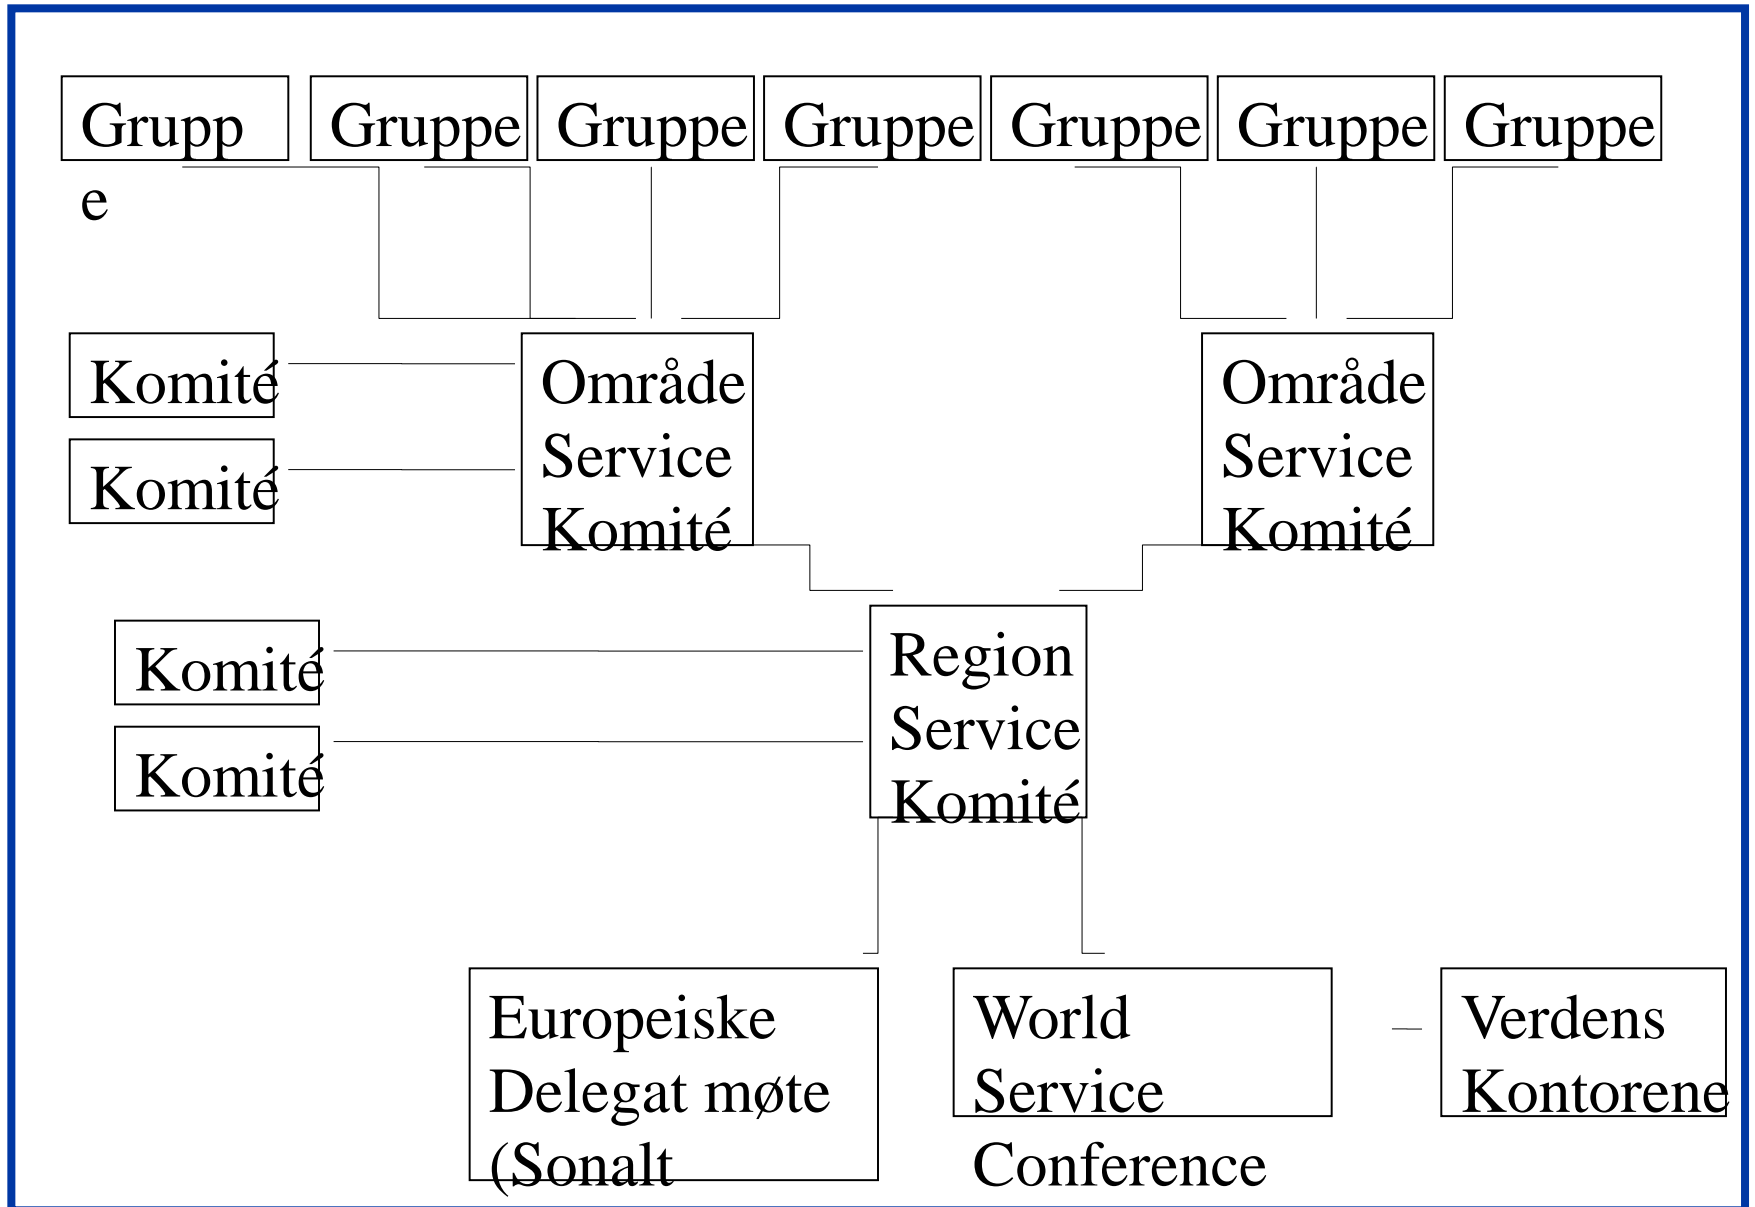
Grupp e

Gruppe

Gruppe

Gruppe

Gruppe

Gruppe

Gruppe

Komité

Komité

Område Service Komité

Område Service Komité

Komité

Komité

Region Service Komité

Europeiske Delegat møte (Sonalt

World Service Conference

Verdens Kontorene